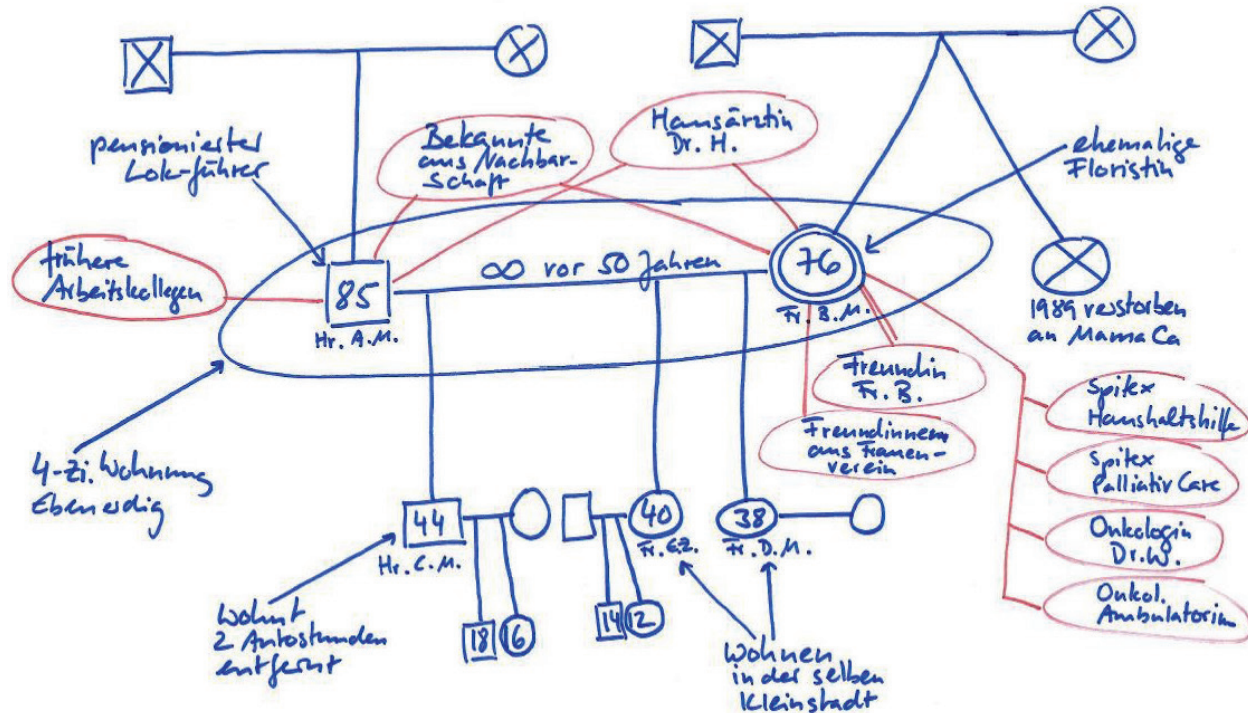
pensionierter Lok-führer

Bekannte aus Nachbarschaft

Hausärztin Dr. H.

ehemalige Floristin

frühere Arbeitskollegen

85
Hr. A.M.

∞ vor 50 Jahren

76
Fr. B.M.

1989 verstorben an Mamma Ca

Freundin Fr. B.

Freundinnen aus Frauenverein

Spitex Haushaltshilfe

Spitex Palliativ Care

Onkologin Dr. W.

Onkol. Ambulatorium

4-Zi. Wohnung Ebenerdig

44
Hr. C.M.

40
Fr. E.Z.

38
Fr. D.M.

18 6

14 12

Wohnt 2 Autostunden entfernt

Wohnen in der selben Kleinstadt